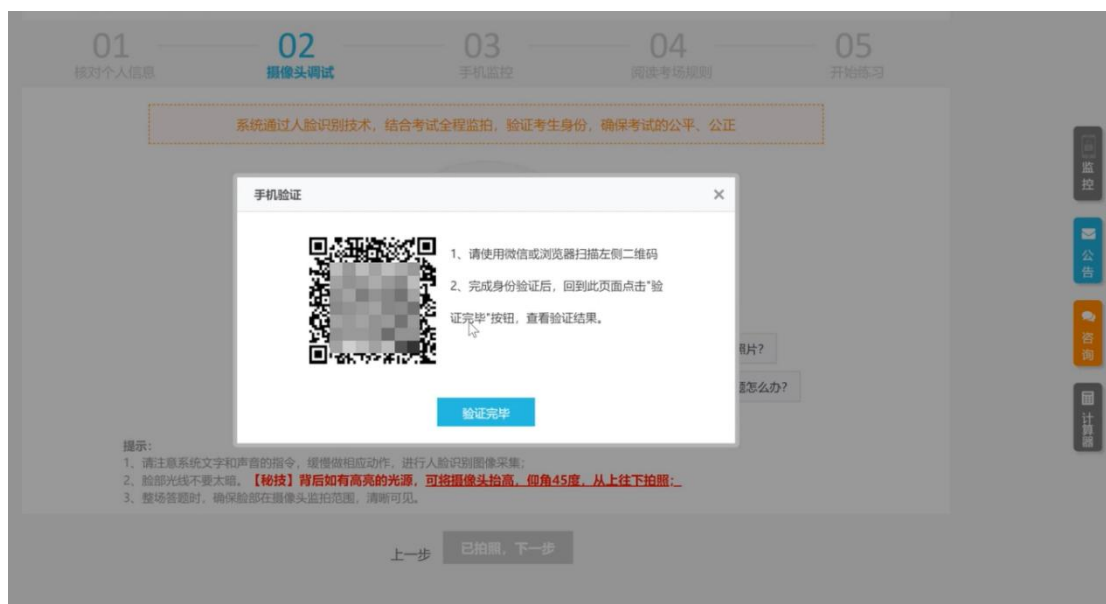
01
核对个人信息

02
摄像头调试

03
手机监控

04
阅读考场规则

05
开始练习

系统通过人脸识别技术，结合考试全程监拍，验证考生身份，确保考试的公平、公正

手机验证

×

1、请使用微信或浏览器扫描左侧二维码

2、完成身份验证后，回到此页面点击"验证完毕"按钮，查看验证结果。

验证完毕

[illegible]片?

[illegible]怎么办?

提示：
1、请注意系统文字和声音的指令，缓慢做相应动作，进行人脸识别图像采集；
2、脸部光线不要太暗，【秘技】背后如有高亮的光源，可将摄像头抬高，仰角45度，从上往下拍照；
3、整场答题时，确保脸部在摄像头监拍范围，清晰可见。

上一步

已拍照，下一步

监控

公告

咨询

计算器